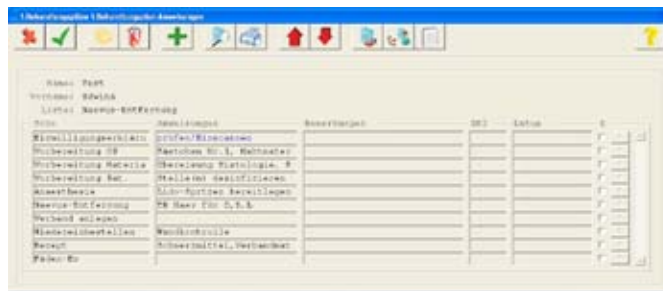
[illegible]

Name: Test
Vorname: Edwina
Liste: Naevus-Entfernung

| Titel | Anmerkungen | Bemerkungen | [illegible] | Datum | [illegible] |
|---|---|---|---|---|---|
| Einwilligungserklärung | prüfen/Eintragen | | | | |
| Vorbereitung OP | Päckchen Nr. 5, Nahtmater | | | | |
| Vorbereitung Materia | Übersendung Histologie, P | | | | |
| Vorbereitung Pat. | Stelle(n) desinfizieren | | | | |
| Anaesthesie | Lido-Spritze bereitlegen | | | | |
| Naevus-Entfernung | PE Naev für D.S.N. | | | | |
| Verband anlegen | | | | | |
| Wiedereinbestellen | Wundkontrolle | | | | |
| Rezept | Schmerzmittel, Verbandmat | | | | |
| Faden-Ex | | | | | |